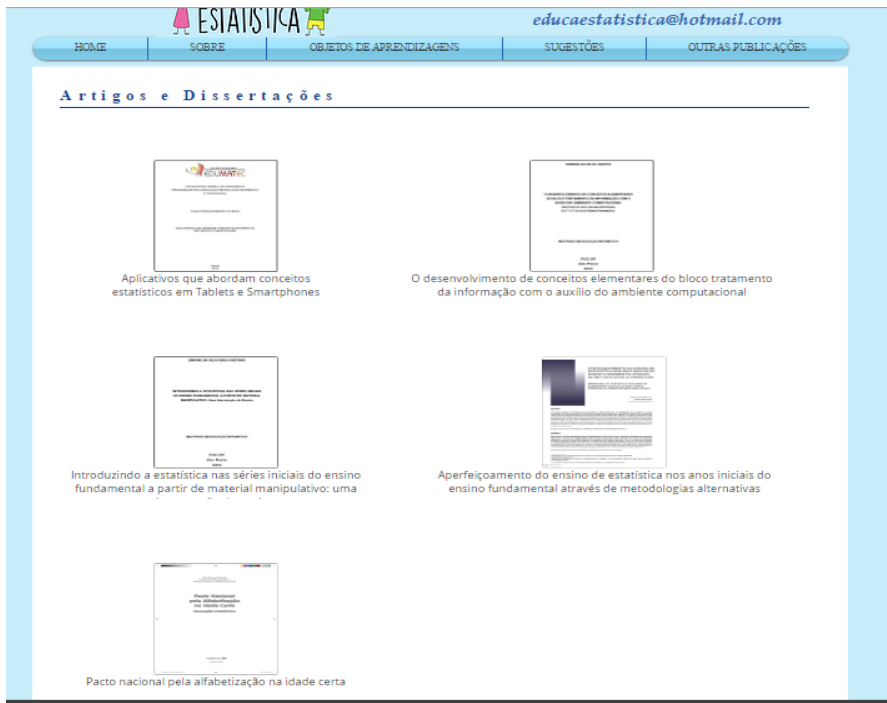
ESTATÍSTICA

educaestatistica@hotmail.com

HOME | SOBRE | OBJETOS DE APRENDIZAGENS | SUGESTÕES | OUTRAS PUBLICAÇÕES

Artigos e Dissertações

EDUMATEC

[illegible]

Aplicativos que abordam conceitos estatísticos em Tablets e Smartphones

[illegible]

PUC-SP
São Paulo
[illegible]

O desenvolvimento de conceitos elementares do bloco tratamento da informação com o auxílio do ambiente computacional

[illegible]

PUC/SP
São Paulo
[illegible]

Introduzindo a estatística nas séries iniciais do ensino fundamental a partir de material manipulativo: uma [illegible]

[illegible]

Aperfeiçoamento do ensino de estatística nos anos iniciais do ensino fundamental através de metodologias alternativas

Pacto Nacional pela Alfabetização na Idade Certa

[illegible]

Pacto nacional pela alfabetização na idade certa